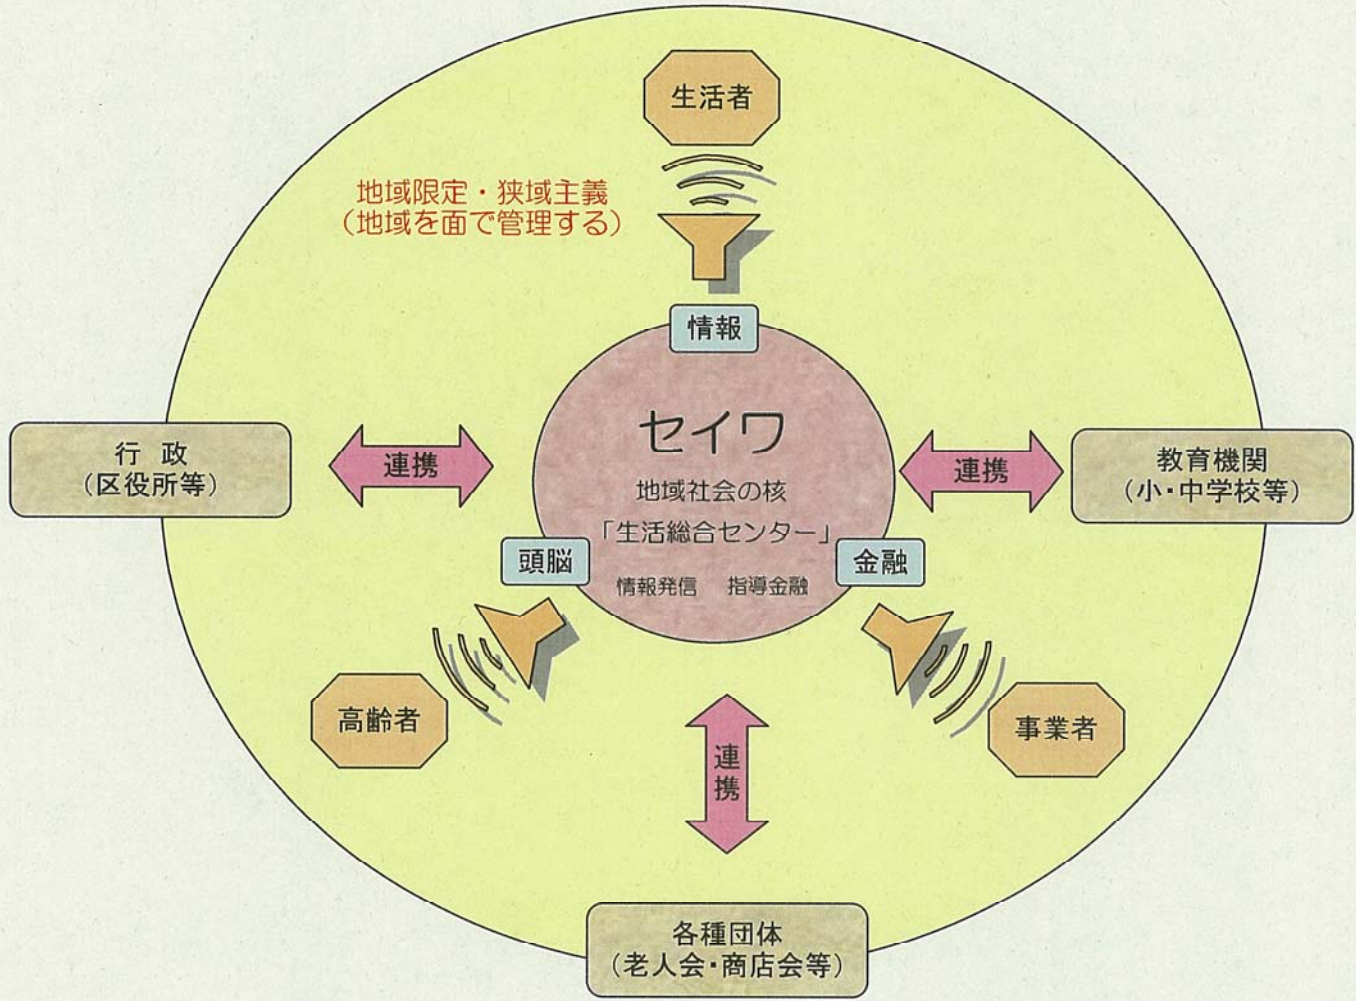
生活者

地域限定・狭域主義
（地域を面で管理する）

情報

行 政
（区役所等）

連携

セイワ
地域社会の核
「生活総合センター」

連携

教育機関
（小・中学校等）

頭脳

情報発信 指導金融

金融

高齢者

連携

事業者

各種団体
（老人会・商店会等）